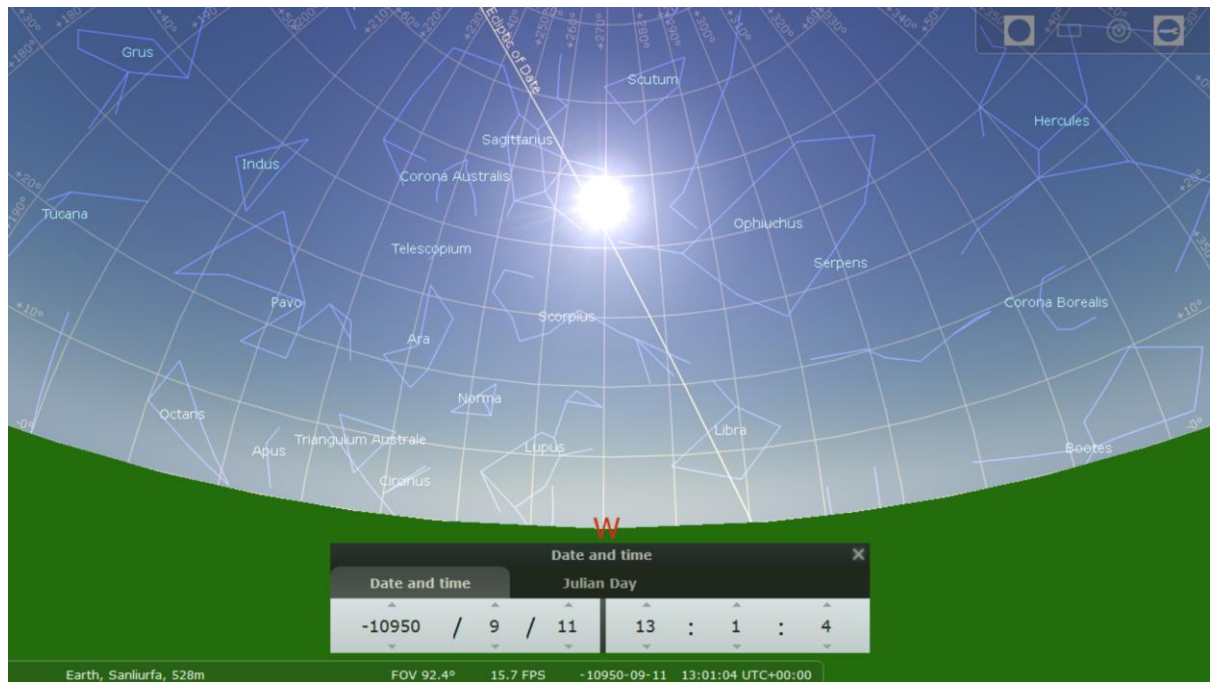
Grus
Ecliptic of Date
Scutum
Hercules
Sagittarius
Indus
Corona Australis
Tucana
Ophiuchus
Telescopium
Serpens
Pavo
Corona Borealis
Scorpius
Ara
Norma
Octans
Libra
Triangulum Australe
Apus
Lupus
Bootes
Circinus
W
+10°
+20°
-0°
Date and time
Date and time
Julian Day
-10950 / 9 / 11
13 : 1 : 4
Earth, Sanliurfa, 528m
FOV 92.4°
15.7 FPS
-10950-09-11 13:01:04 UTC+00:00